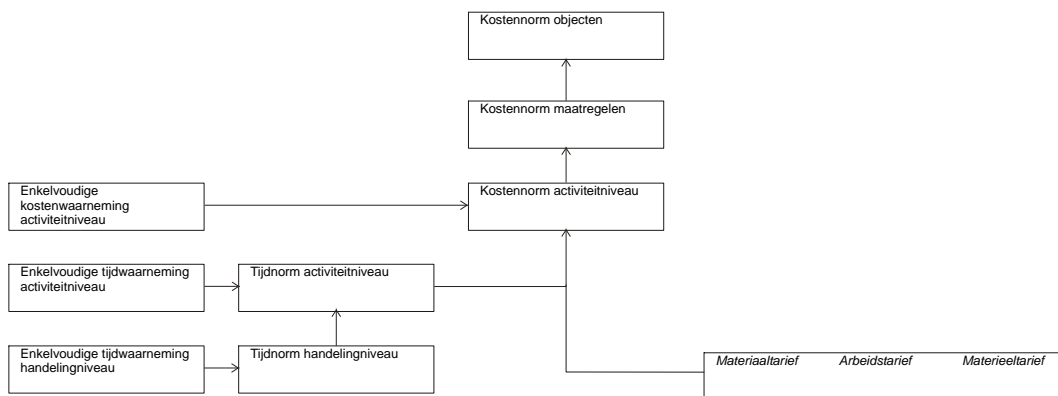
Kostennorm objecten

Kostennorm maatregelen

Enkelvoudige kostenwaarneming activiteitniveau

Kostennorm activiteitniveau

Enkelvoudige tijdwaarneming activiteitniveau

Tijdnorm activiteitniveau

Enkelvoudige tijdwaarneming handelingniveau

Tijdnorm handelingniveau

Materiaaltarief

Arbeidstarief

Materieeltarief